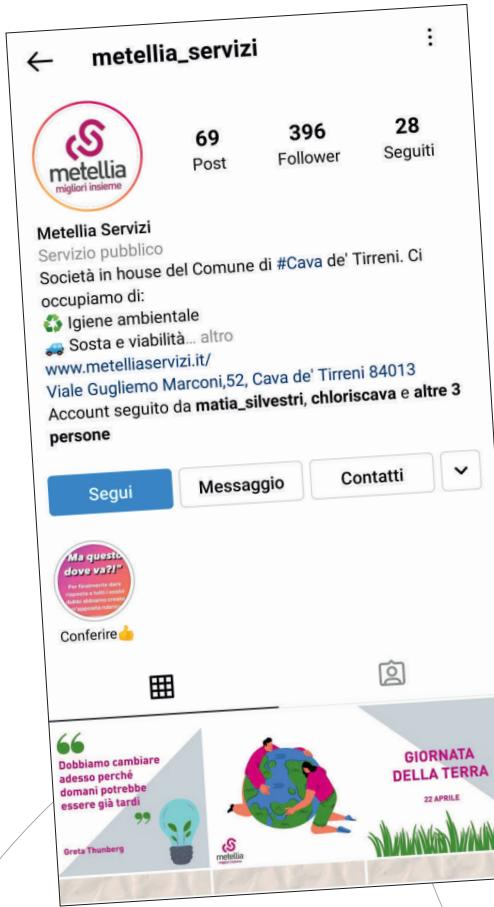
metellia_servizi

metellia
migliori insieme

69
Post

396
Follower

28
Seguiti

Metellia Servizi
Servizio pubblico
Società in house del Comune di #Cava de' Tirreni. Ci occupiamo di:
♻️ Igiene ambientale
🚙 Sosta e viabilità... altro
www.metelliaservizi.it/
Viale Gugliemo Marconi,52, Cava de' Tirreni 84013
Account seguito da matia_silvestri, chloriscava e altre 3 persone

Segui
Messaggio
Contatti

"Ma questo dove va?!"
Per finalmente dare risposta a tutti i vostri dubbi abbiamo creato un'apposita rubrica
Conferire👍

Dobbiamo cambiare adesso perché domani potrebbe essere già tardi
Greta Thunberg

metellia

GIORNATA DELLA TERRA
22 APRILE